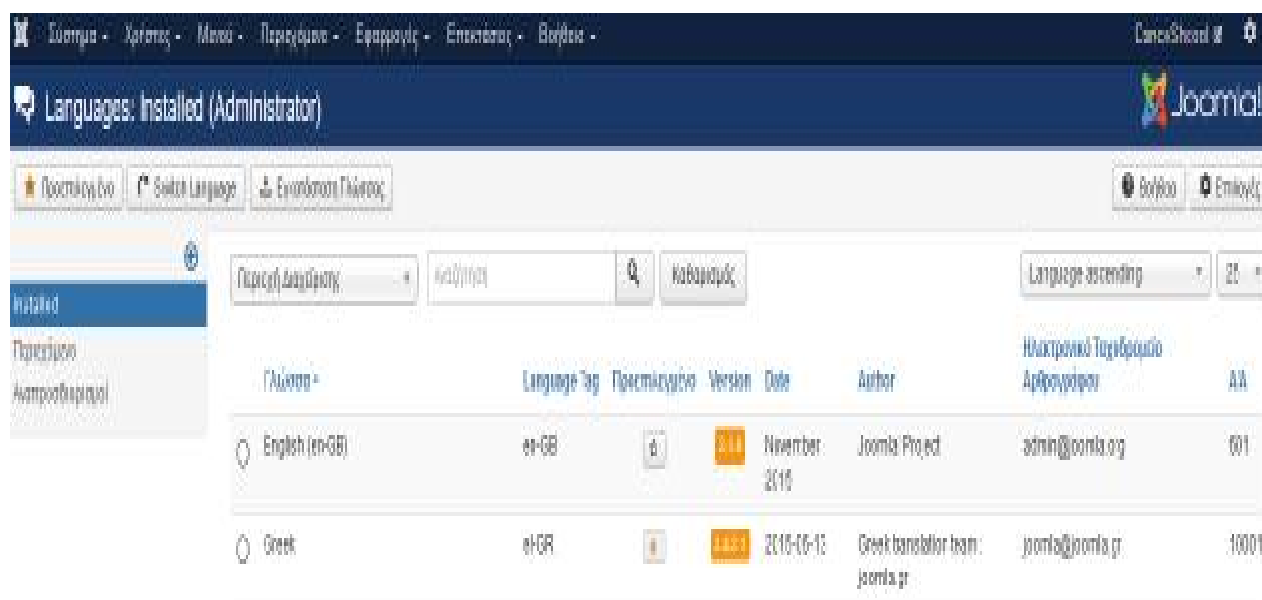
Σύστημα - Χρήστες - Μενού - Περιεχόμενο - Εφαρμογές - Επεκτάσεις - Βοήθεια -

CanceShoord

Languages: Installed (Administrator)

Joomla!

Προεπιλογή
Switch Language
Εγκατάσταση Γλώσσας

Βοήθεια
Επιλογές

Installed
Περιεχόμενο
Διαχειριστήριο

Περιοχή Διαχείρισης
Αναζήτηση
Καθαρισμός

Language ascending
25

| | Γλώσσα | Language Tag | Προεπιλεγμένο | Version | Date | Author | Ηλεκτρονικό Ταχυδρομείο Δημιουργού | ΑΑ |
|---|---|---|---|---|---|---|---|---|
| | English (en-GB) | en-GB | | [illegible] | November 2016 | Joomla Project | admin@joomla.org | 601 |
| | Greek | el-GR | | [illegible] | 2016-06-13 | Greek translation team : joomla.gr | joomla@joomla.gr | 10001 |